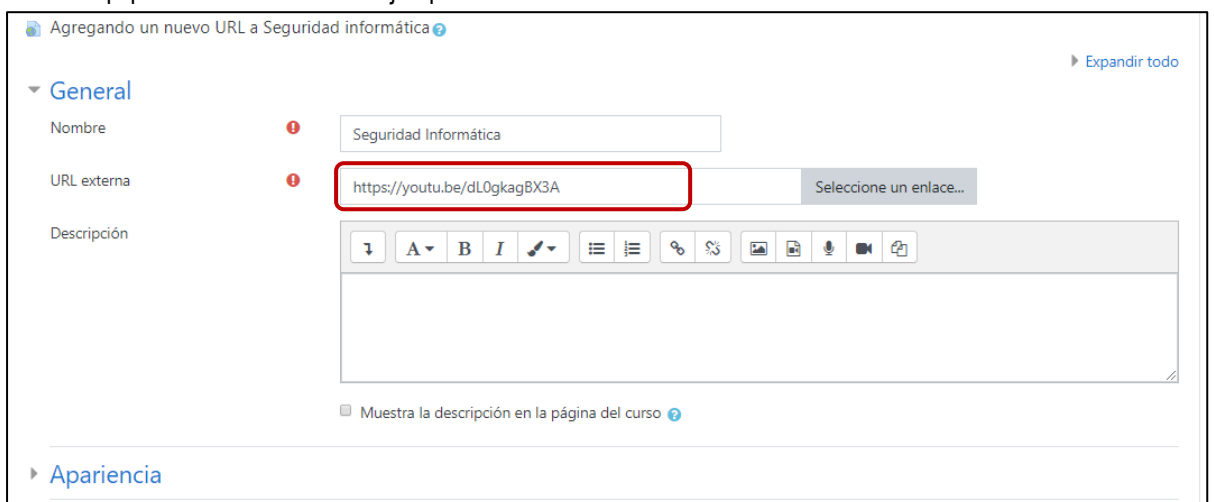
Agregando un nuevo URL a Seguridad informática

Expandir todo

General

Nombre

Seguridad Informática

URL externa

https://youtu.be/dL0gkagBX3A

Seleccione un enlace...

Descripción

A B I

Muestra la descripción en la página del curso

Apariencia